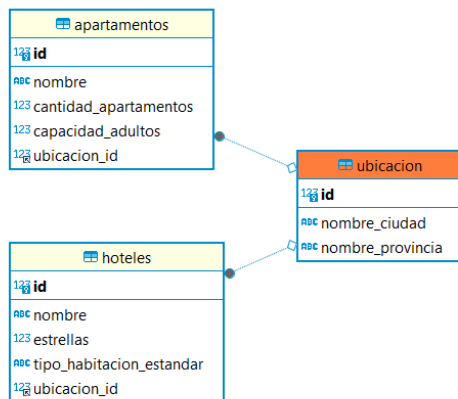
apartamentos
123 id
ABC nombre
123 cantidad_apartamentos
123 capacidad_adultos
123 ubicacion_id

ubicacion
123 id
ABC nombre_ciudad
ABC nombre_provincia

hoteles
123 id
ABC nombre
ABC estrellas
ABC tipo_habitacion_estandar
123 ubicacion_id